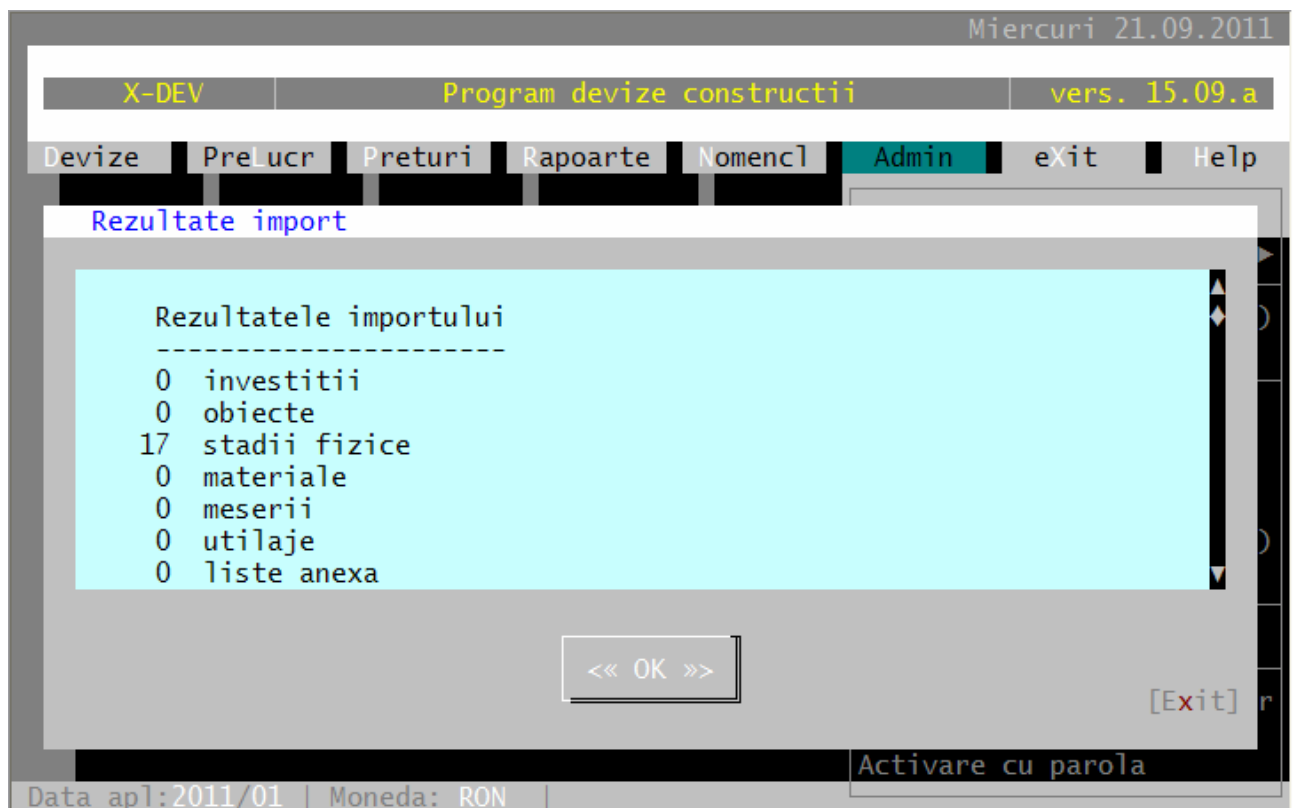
Miercuri 21.09.2011

X-DEV | Program devize constructii | vers. 15.09.a

Devize PreLucr Preturi Rapoarte Nomencl Admin eXit Help

Rezultate import

Rezultatele importului
----------------------
0 investitii
0 obiecte
17 stadii fizice
0 materiale
0 meserii
0 utilaje
0 liste anexa

«« OK »»

[Exit]

Activare cu parola

Data apl:2011/01 | Moneda: RON |